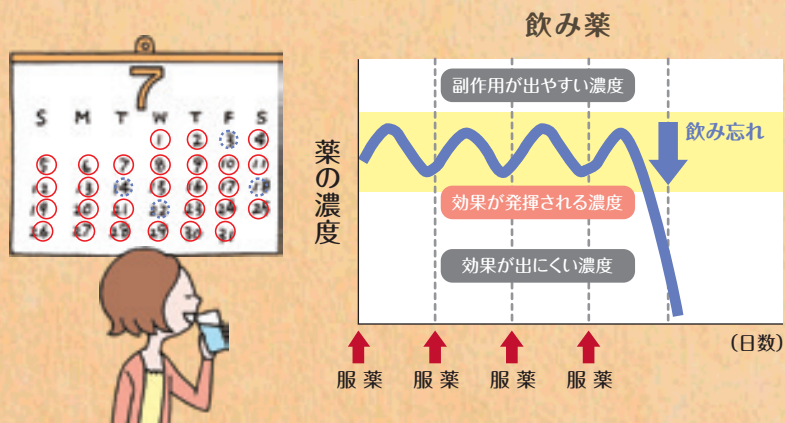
7

S M T W T F S
1 2 3 4
5 6 7 8 9 10 11
12 13 14 15 16 17 18
19 20 21 22 23 24 25
26 27 28 29 30 31

飲み薬

薬の濃度

副作用が出やすい濃度

飲み忘れ

効果が発揮される濃度

効果が出にくい濃度

(日数)

服薬 服薬 服薬 服薬